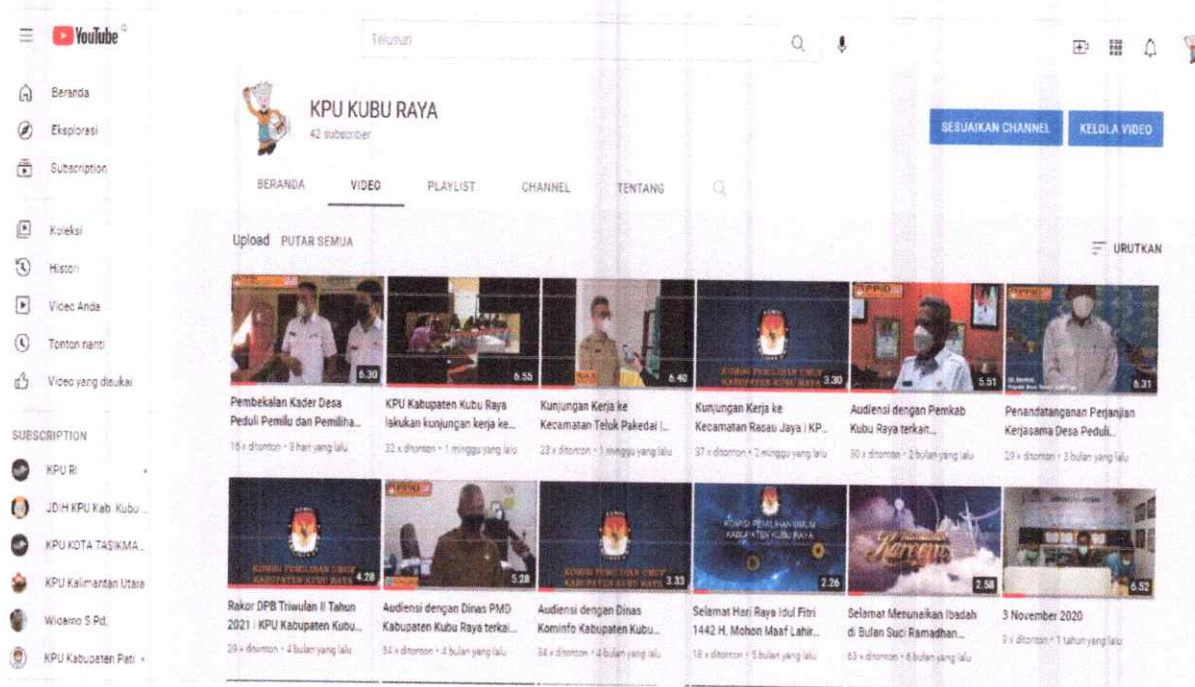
YouTube

Telusuri

Beranda
Eksplorasi
Subscription
Koleksi
Histori
Video Anda
Tonton nanti
Video yang disukai

SUBSCRIPTION
KPU RI
JDIH KPU Kab. Kubu ...
KPU KOTA TASIKMA...
KPU Kalimantan Utara
Widarno S.Pd.
KPU Kabupaten Pati

KPU KUBU RAYA
42 subscriber

SESUAIKAN CHANNEL
KELOLA VIDEO

BERANDA
VIDEO
PLAYLIST
CHANNEL
TENTANG

Upload PUTAR SEMUA
URUTKAN

6.30
Pembekalan Kader Desa Peduli Pemilu dan Pemiliha...
16 x ditonton • 3 hari yang lalu

6.55
KPU Kabupaten Kubu Raya lakukan kunjungan kerja ke...
32 x ditonton • 1 minggu yang lalu

6.40
Kunjungan Kerja ke Kecamatan Teluk Pakedai |...
23 x ditonton • 1 minggu yang lalu

3.30
Kunjungan Kerja ke Kecamatan Rasau Jaya | KP...
37 x ditonton • 2 minggu yang lalu

5.51
Audiensi dengan Pemkab Kubu Raya terkait...
30 x ditonton • 2 bulan yang lalu

6.31
Penandatanganan Perjanjian Kerjasama Desa Peduli...
20 x ditonton • 3 bulan yang lalu

4.28
Rakor DPB Triwulan II Tahun 2021 | KPU Kabupaten Kubu...
29 x ditonton • 4 bulan yang lalu

5.28
Audiensi dengan Dinas PMD Kabupaten Kubu Raya terkai...
34 x ditonton • 4 bulan yang lalu

3.33
Audiensi dengan Dinas Kominfo Kabupaten Kubu...
34 x ditonton • 4 bulan yang lalu

2.26
Selamat Hari Raya Idul Fitri 1442 H, Mohon Maaf Lahir...
18 x ditonton • 5 bulan yang lalu

2.58
Selamat Menunaikan Ibadah di Bulan Suci Ramadhan...
63 x ditonton • 6 bulan yang lalu

6.52
3 November 2020
9 x ditonton • 1 tahun yang lalu